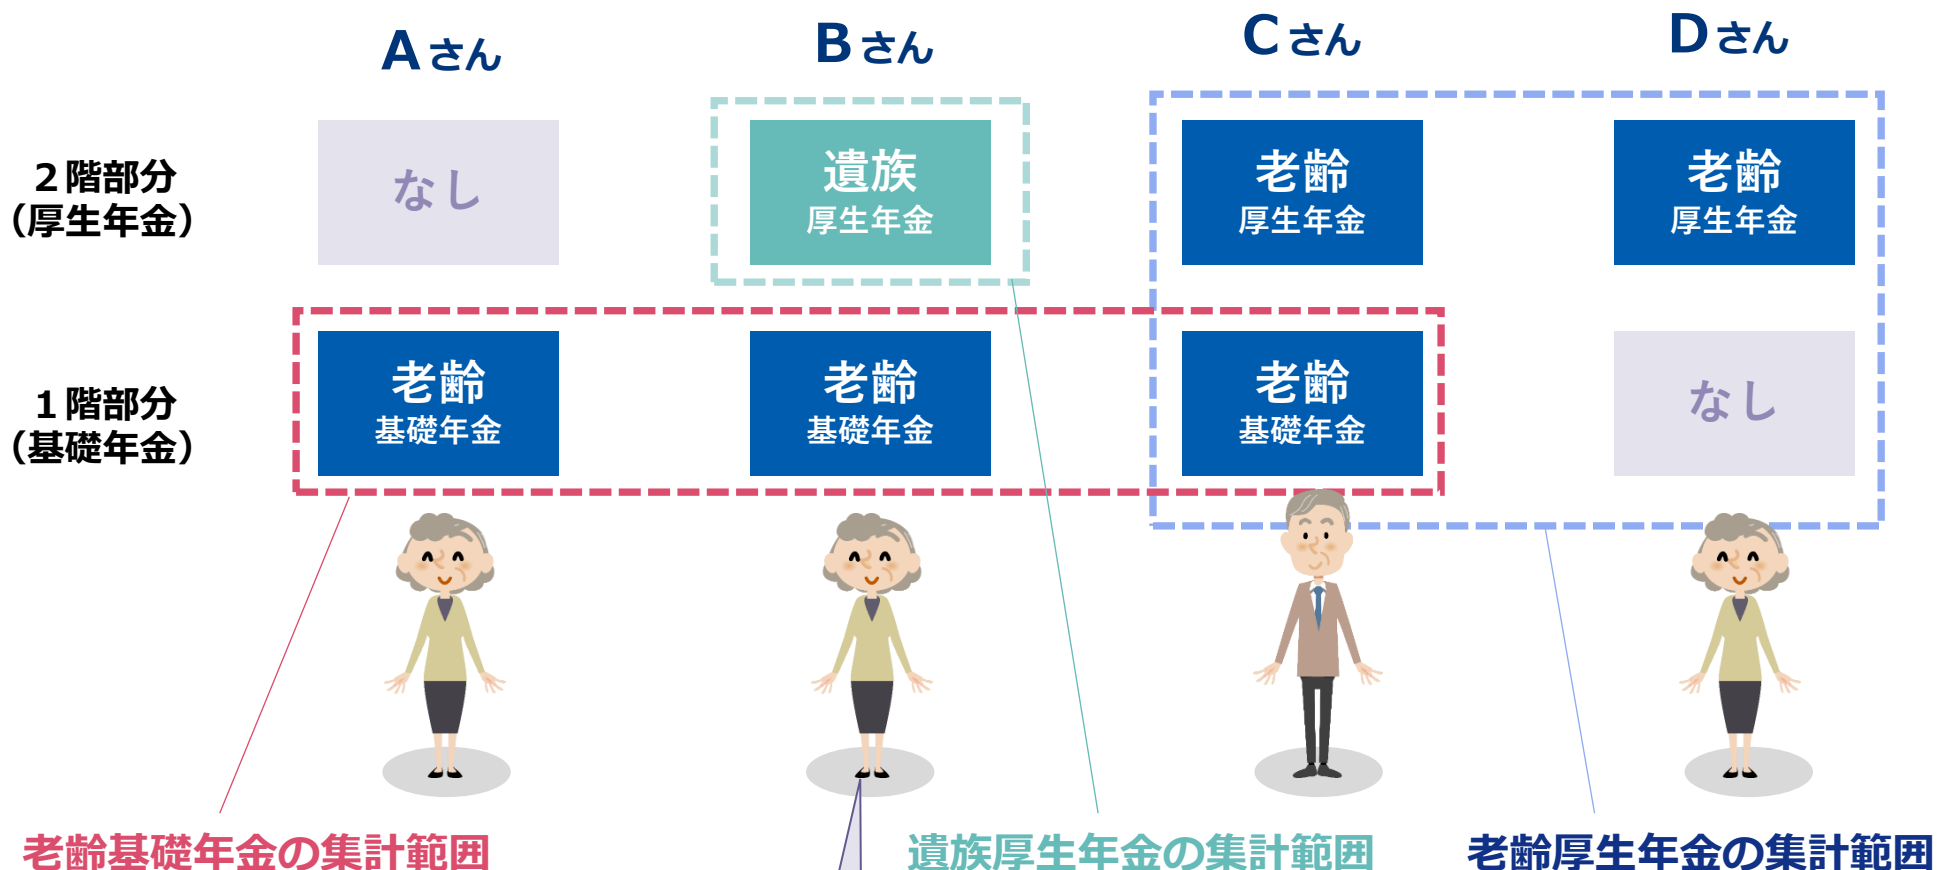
Aさん

Bさん

Cさん

Dさん

２階部分
（厚生年金）

なし

遺族
厚生年金

老齢
厚生年金

老齢
厚生年金

１階部分
（基礎年金）

老齢
基礎年金

老齢
基礎年金

老齢
基礎年金

なし

老齢基礎年金の集計範囲

遺族厚生年金の集計範囲

老齢厚生年金の集計範囲